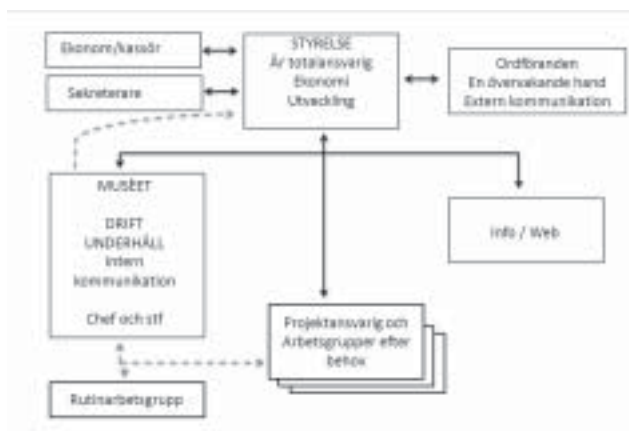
Ekonom/kassör

Sekreterare

STYRELSE
Är totalansvarig
Ekonomi
Utveckling

Ordföranden
En övervakande hand
Extern kommunikation

MUSEET

DRIFT
UNDERHÅLL
Intern kommunikation

Chef och stf

Info / Web

Projektansvarig och Arbetsgrupper efter behov

Rutinarbetsgrupp